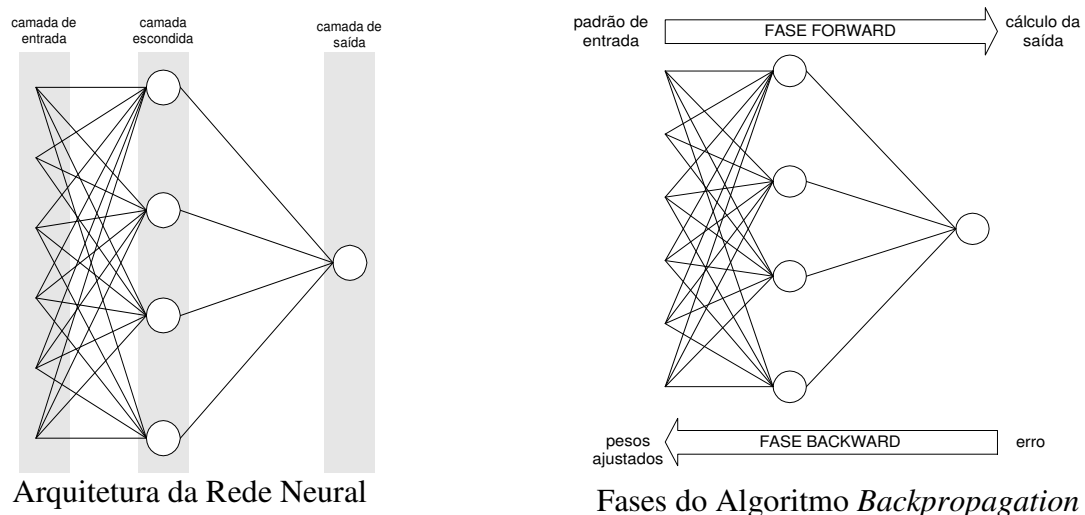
camada de entrada

camada escondida

camada de saída

Arquitetura da Rede Neural

padrão de entrada

FASE FORWARD

cálculo da saída

pesos ajustados

FASE BACKWARD

erro

Fases do Algoritmo *Backpropagation*